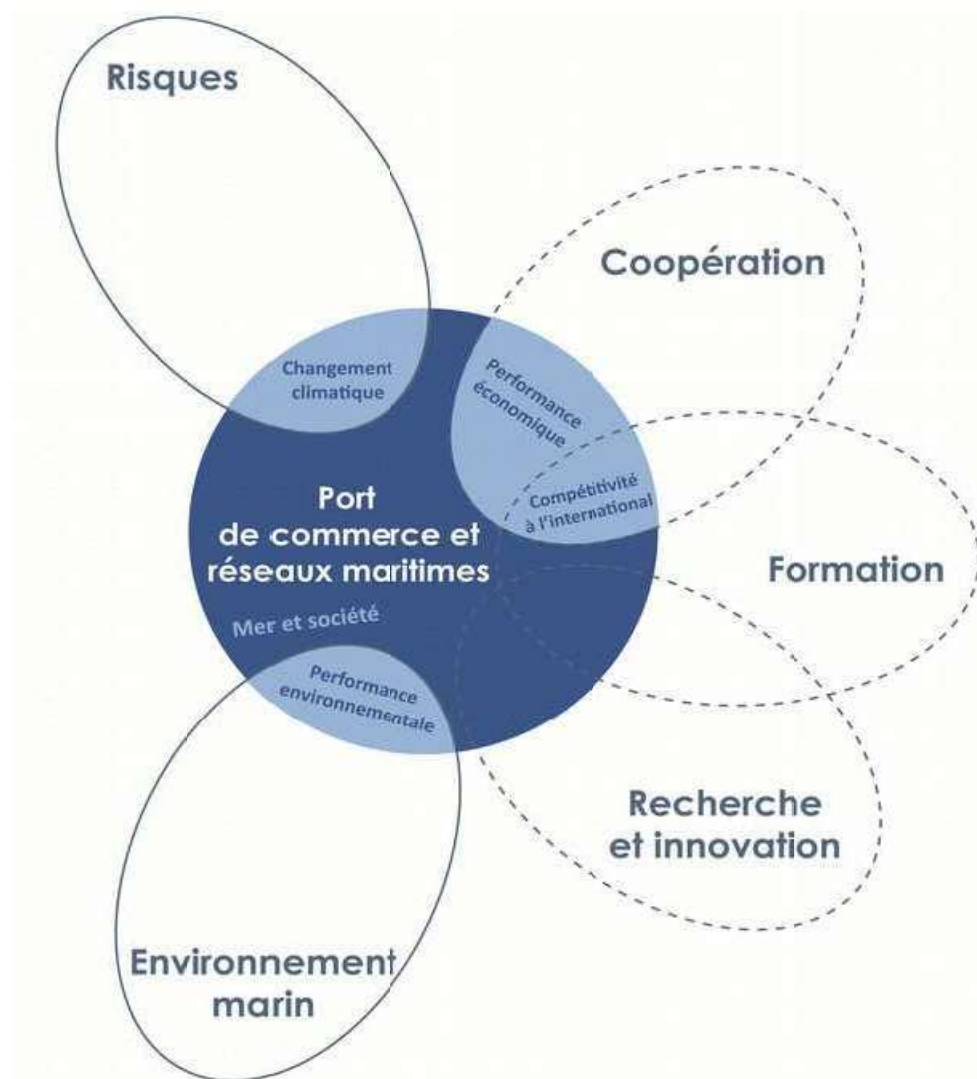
Risques

Coopération

Changement climatique

Performance économique

Compétitivité à l'international

Port de commerce et réseaux maritimes

Formation

Mer et société

Performance environnementale

Recherche et innovation

Environnement marin